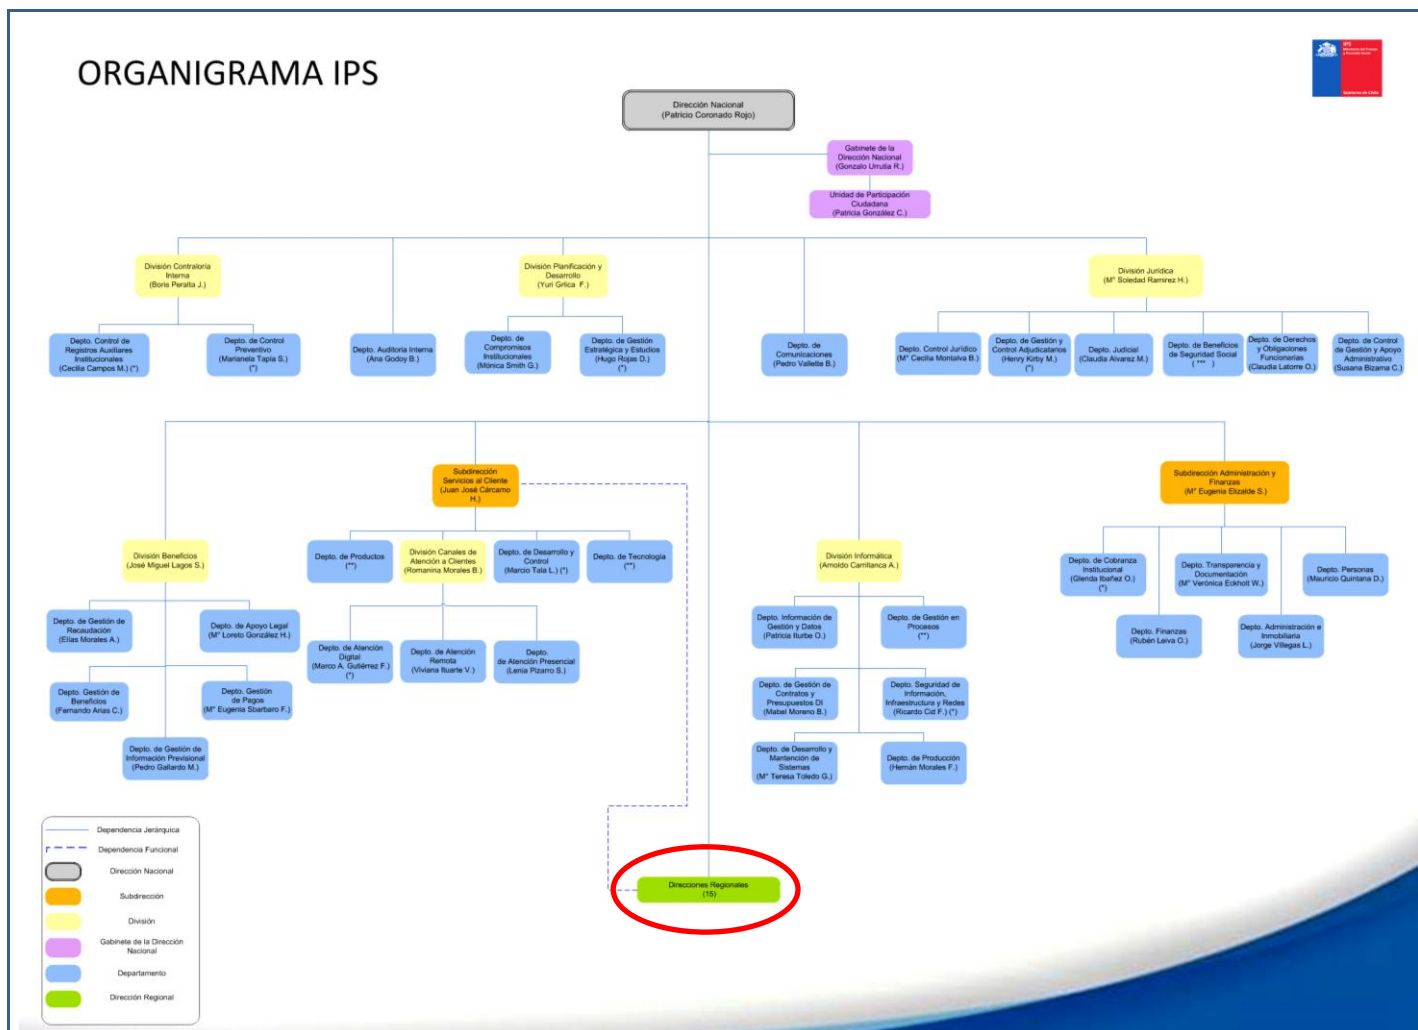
ORGANIGRAMA IPS

IPS
Ministerio del Trabajo y Previsión Social
Gobierno de Chile

Dirección Nacional
(Patricio Coronado Rojo)

Gabinete de la Dirección Nacional
(Gonzalo Urrutia R.)

Unidad de Participación Ciudadana
(Patricia González C.)

División Contraloría Interna
(Boris Peralta J.)

Depto. Control de Registros Auxiliares Institucionales
(Cecilia Campos M.) (*)

Depto. de Control Preventivo
(Marianela Tapia S.)
(*)

Depto. Auditoría Interna
(Ana Godoy B.)

División Planificación y Desarrollo
(Yuri Grilca F.)

Depto. de Compromisos Institucionales
(Mónica Smith G.)

Depto. de Gestión Estratégica y Estudios
(Hugo Rojas D.)
(*)

Depto. de Comunicaciones
(Pedro Vallette B.)

División Jurídica
(Mª Soledad Ramírez H.)

Depto. Control Jurídico
(Mª Cecilia Montalva B.)

Depto. de Gestión y Control Adjudicatarios
(Henry Kirby M.)
(*)

Depto. Judicial
(Claudia Alvarez M.)

Depto. de Beneficios de Seguridad Social
( *** )

Depto. de Derechos y Obligaciones Funcionarias
(Claudia Latorre O.)

Depto. de Control de Gestión y Apoyo Administrativo
(Susana Bizama C.)

Subdirección Servicios al Cliente
(Juan José Cárcamo H.)

Subdirección Administración y Finanzas
(Mª Eugenia Elizalde S.)

División Beneficios
(José Miguel Lagos S.)

Depto. de Gestión de Recaudación
(Elías Morales A.)

Depto. de Apoyo Legal
(Mª Loreto González H.)

Depto. Gestión de Beneficios
(Fernando Arias C.)

Depto. Gestión de Pagos
(Mª Eugenia Sbarbaro F.)

Depto. de Gestión de Información Previsional
(Pedro Gallardo M.)

Depto. de Productos
(**)

División Canales de Atención a Clientes
(Romanina Morales B.)

Depto. de Desarrollo y Control
(Marcio Tala L.) (*)

Depto. de Tecnología
(**)

Depto. de Atención Digital
(Marco A. Gutiérrez F.)
(*)

Depto. de Atención Remota
(Viviana Ituarte V.)

Depto. de Atención Presencial
(Lenia Pizarro S.)

División Informática
(Arnoldo Camilanca A.)

Depto. Información de Gestión y Datos
(Patricia Iturbe O.)

Depto. de Gestión en Procesos
(**)

Depto. de Gestión de Contratos y Presupuestos DI
(Mabel Moreno B.)

Depto. Seguridad de Información, Infraestructura y Redes
(Ricardo Cid F.) (*)

Depto. de Desarrollo y Mantención de Sistemas
(Mª Teresa Toledo G.)

Depto. de Producción
(Hernán Morales F.)

Depto. de Cobranza Institucional
(Glenda Ibañez O.)
(*)

Depto. Transparencia y Documentación
(Mª Verónica Eckholt W.)

Depto. Personas
(Mauricio Quintana D.)

Depto. Finanzas
(Rubén Leiva O.)

Depto. Administración e Inmobiliaria
(Jorge Villegas L.)

Direcciones Regionales
(15)

Dependencia Jerárquica
Dependencia Funcional
Dirección Nacional
Subdirección
División
Gabinete de la Dirección Nacional
Departamento
Dirección Regional